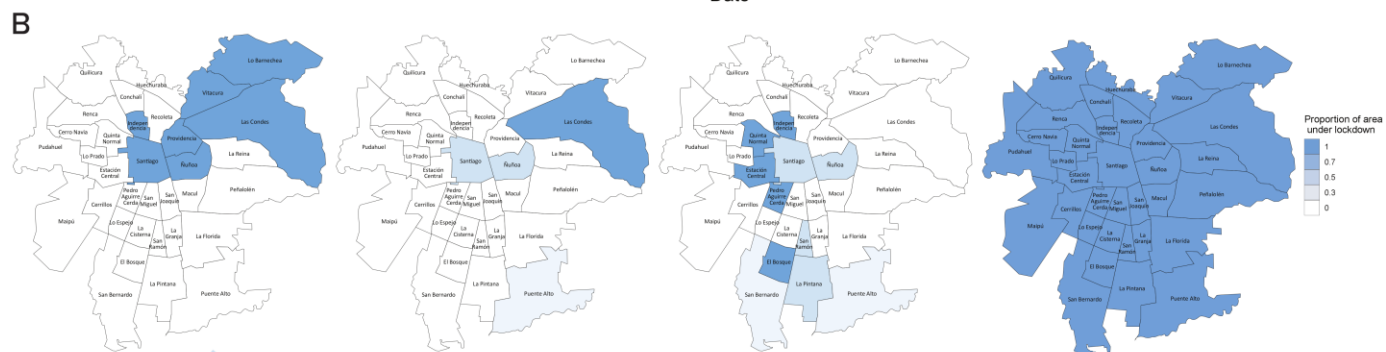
B

Lo Barnechea
Quilicura
Huechuraba
Conchalí
Vitacura
Renca
Independencia
Recoleta
Las Condes
Cerro Navia
Quinta Normal
Providencia
Pudahuel
Lo Prado
Santiago
Ñuñoa
La Reina
Estación Central
Macul
Peñalolén
Pedro Aguirre Cerda
San Miguel
San Joaquín
Maipú
Cerrillos
Lo Espejo
La Cisterna
San Ramón
La Granja
La Florida
El Bosque
San Bernardo
La Pintana
Puente Alto

Lo Barnechea
Quilicura
Huechuraba
Conchalí
Vitacura
Renca
Independencia
Recoleta
Las Condes
Cerro Navia
Quinta Normal
Providencia
Pudahuel
Lo Prado
Santiago
Ñuñoa
La Reina
Estación Central
Macul
Peñalolén
Pedro Aguirre Cerda
San Miguel
San Joaquín
Maipú
Cerrillos
Lo Espejo
La Cisterna
San Ramón
La Granja
La Florida
El Bosque
San Bernardo
La Pintana
Puente Alto

Lo Barnechea
Quilicura
Huechuraba
Conchalí
Vitacura
Renca
Independencia
Recoleta
Las Condes
Cerro Navia
Quinta Normal
Providencia
Pudahuel
Lo Prado
Santiago
Ñuñoa
La Reina
Estación Central
Macul
Peñalolén
Pedro Aguirre Cerda
San Miguel
San Joaquín
Maipú
Cerrillos
Lo Espejo
La Cisterna
San Ramón
La Granja
La Florida
El Bosque
San Bernardo
La Pintana
Puente Alto

Lo Barnechea
Quilicura
Huechuraba
Conchalí
Vitacura
Renca
Independencia
Recoleta
Las Condes
Cerro Navia
Quinta Normal
Providencia
Pudahuel
Lo Prado
Santiago
Ñuñoa
La Reina
Estación Central
Macul
Peñalolén
Pedro Aguirre Cerda
San Miguel
San Joaquín
Maipú
Cerrillos
Lo Espejo
La Cisterna
San Ramón
La Granja
La Florida
El Bosque
San Bernardo
La Pintana
Puente Alto

Proportion of area under lockdown
1
0.7
0.5
0.3
0